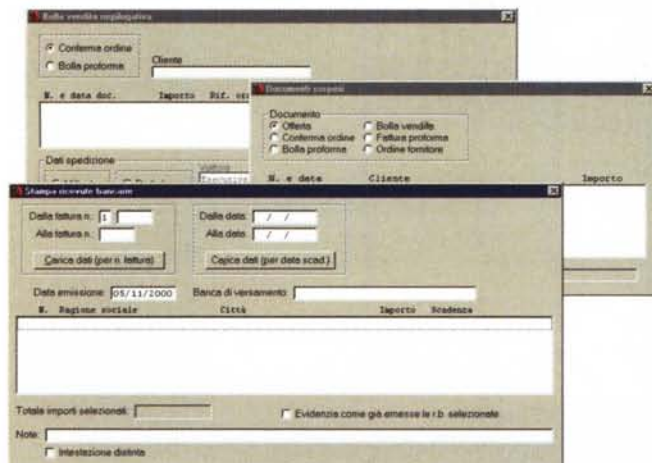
Bolla vendita riepilogativa

Conferma ordine
Bolla proforma
Cliente

N. e data doc. Importo Rif. ord

Dati spedizione
Vettore

Documenti sospesi

Documento
Offerta
Conferma ordine
Bolla proforma
Bolla vendita
Fattura proforma
Ordine fornitore

N. e data Cliente Importo

Stampa ricevute bancarie

Dalla fattura n. 1
Alla fattura n.
Carica dati (per n. fattura)

Dalla data / /
Alla data / /
Carica dati (per data scad.)

Data emissione 05/11/2000 Banca di versamento

N. Ragione sociale Città Importo Scadenza

Totale importi selezionati
Evidenzia come già emesse le r.b. selezionate

Note
Intestazione distinta